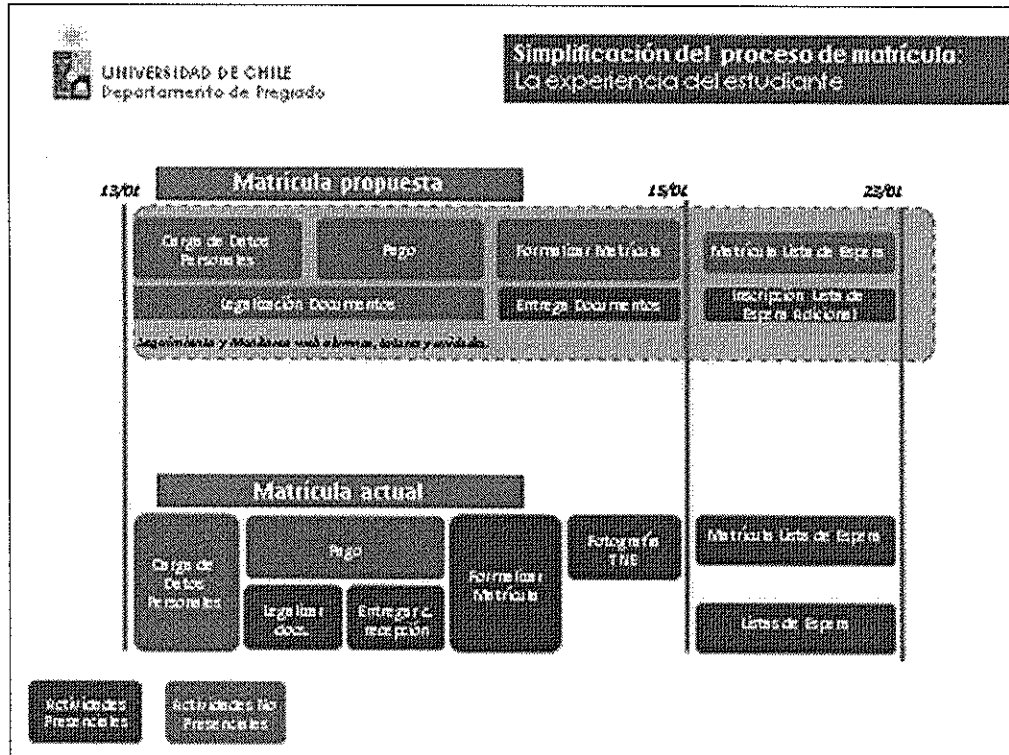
UNIVERSIDAD DE CHILE
Departamento de Pregrado

Simplificación del proceso de matrícula:
La experiencia del estudiante

Matrícula propuesta

13/01

15/01

23/01

Carga de Datos Personales

Pago

Formalizar Matrícula

Matrícula Lista de Espera

Legalización Documentos

Entrega Documentos

Inscripción Lista de Espera Adicional

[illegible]

Matrícula actual

Carga de Datos Personales

Pago

Legalizar docs.

Entrega c. recepción

Formalizar Matrícula

Fotografía TNE

Matrícula Lista de Espera

Listas de Espera

Actividades Presenciales

Actividades No Presenciales